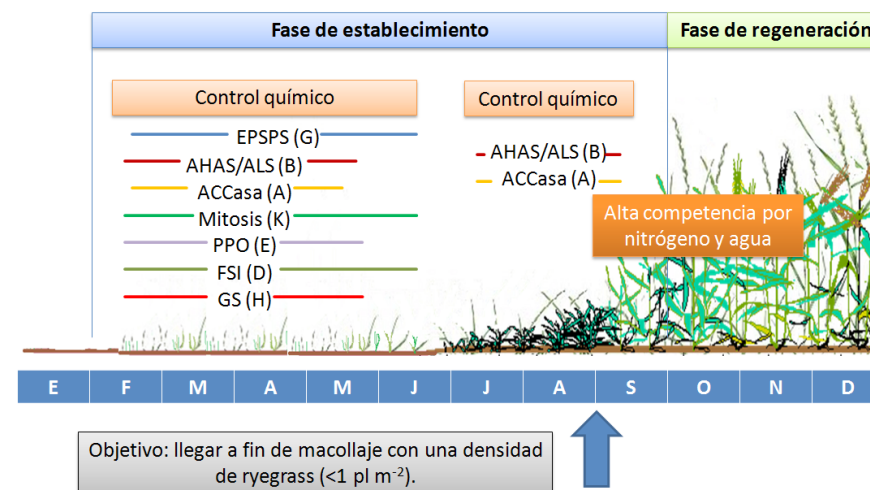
Fase de establecimiento

Fase de regeneración

Control químico

EPSPS (G)

AHAS/ALS (B)

ACCasa (A)

Mitosis (K)

PPO (E)

FSI (D)

GS (H)

Control químico

AHAS/ALS (B)

ACCasa (A)

Alta competencia por nitrógeno y agua

| E | F | M | A | M | J | J | A | S | O | N | D |
|---|---|---|---|---|---|---|---|---|---|---|---|

Objetivo: llegar a fin de macollaje con una densidad de ryegrass (<1 pl m$^{-2}$).